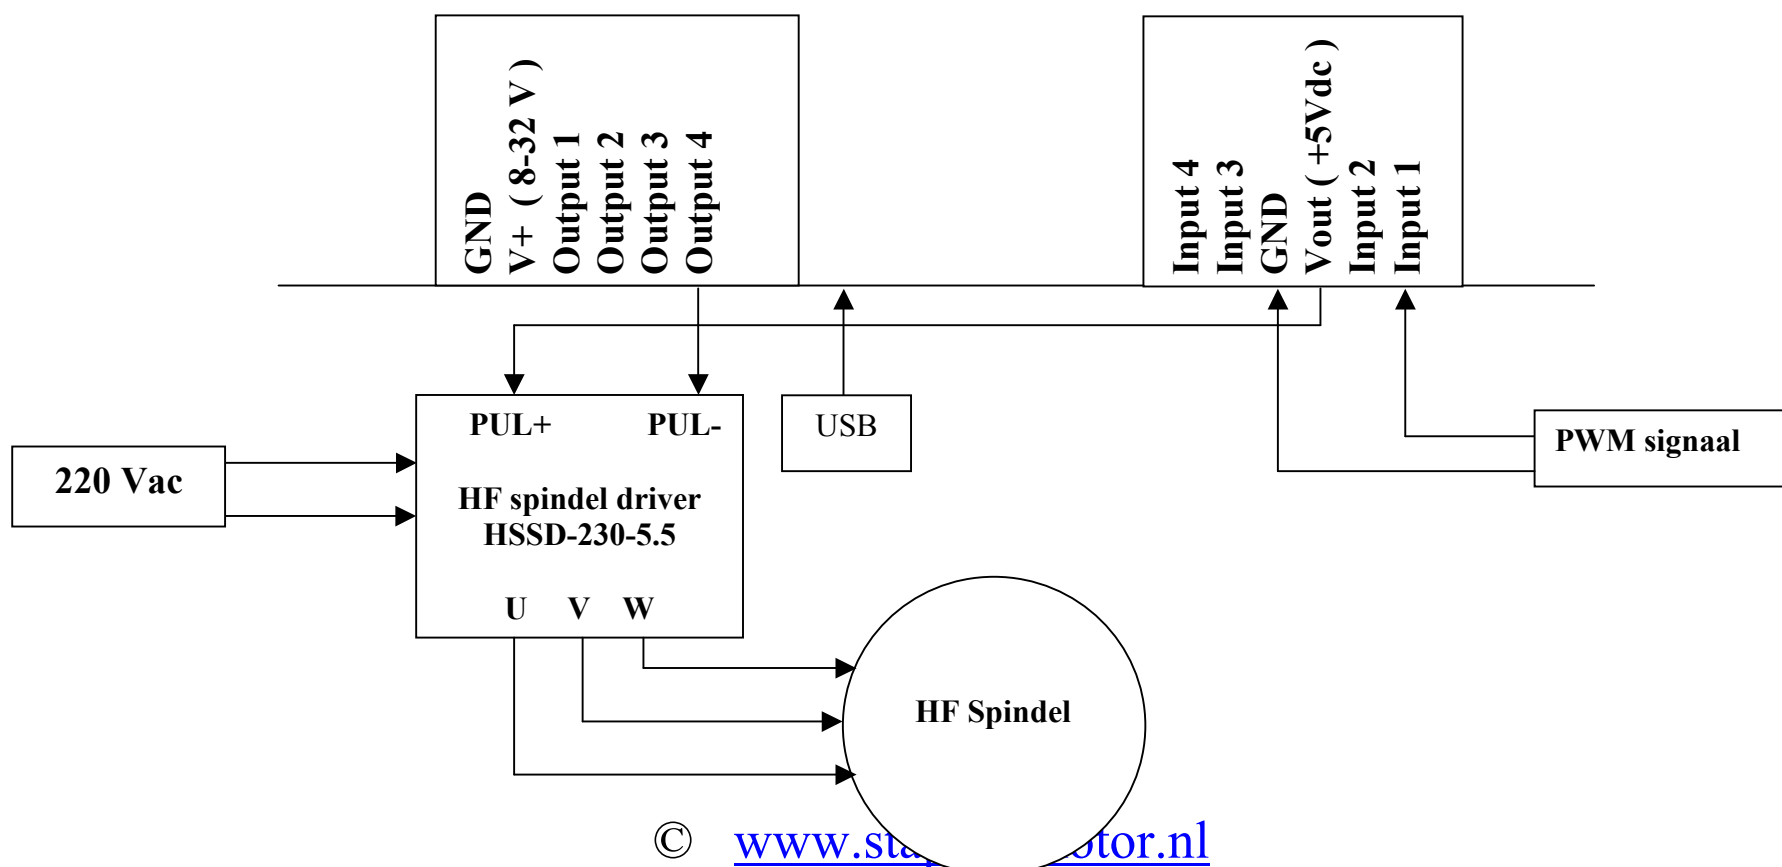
GND
V+ ( 8-32 V )
Output 1
Output 2
Output 3
Output 4

Input 4
Input 3
GND
Vout ( +5Vdc )
Input 2
Input 1

PUL+
PUL-
HF spindel driver
HSSD-230-5.5
U V W

USB

220 Vac

PWM signaal

HF Spindel

© www.sta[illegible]otor.nl